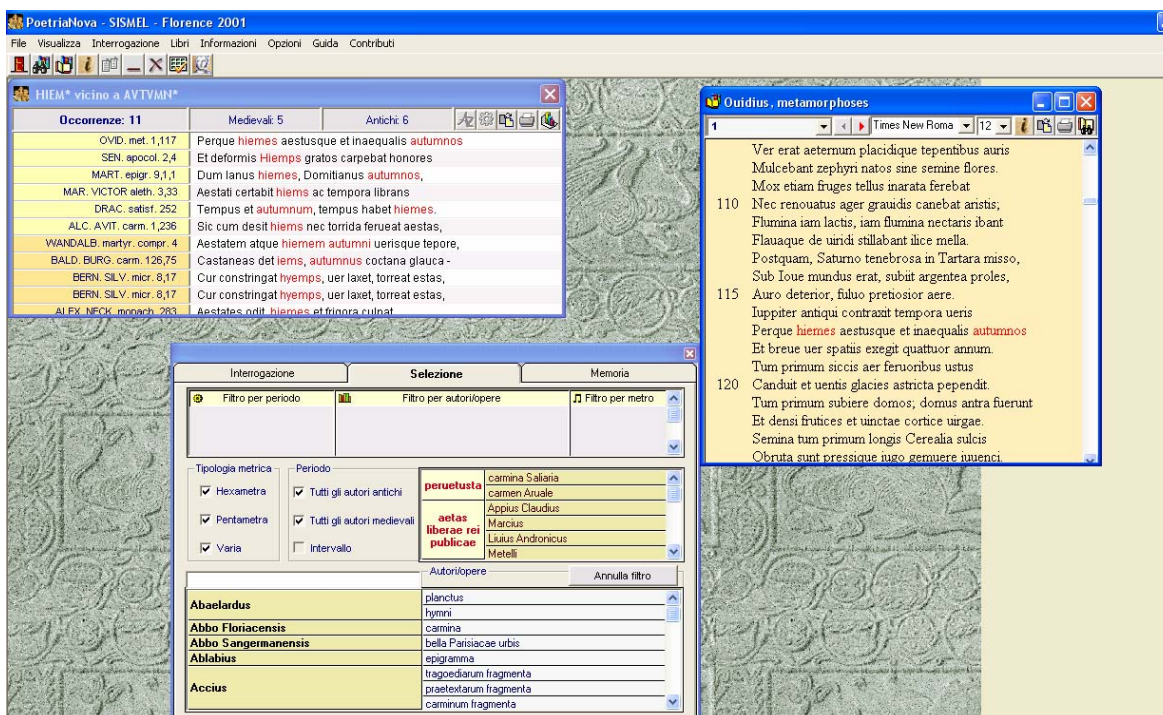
PoetriaNova - SISMEL - Florence 2001

File Visualizza Interrogazione Libri Informazioni Opzioni Guida Contributi

HIEM* vicino a AVTVMN*

Occorrenze: 11 | Medievali: 5 | Antichi: 6

| | |
|---|---|
| OVID. met. 1,117 | Perque hiemes aestusque et inaequalis autumnos |
| SEN. apocol. 2,4 | Et deformis Hiemps gratos carpebat honores |
| MART. epigr. 9,1,1 | Dum Ianus hiemes, Domitianus autumnos, |
| MAR. VICTOR aleth. 3,33 | Aestati certabit hiems ac tempora librans |
| DRAC. satisf. 252 | Tempus et autumnum, tempus habet hiemes. |
| ALC. AVIT. carm. 1,236 | Sic cum desit hiems nec torrida ferueat aestas, |
| WANDALB. martyr. compr. 4 | Aestatem atque hiemem autumni uerisque tepore, |
| BALD. BURG. carm. 126,75 | Castaneas det iems, autumnus coctana glauca - |
| BERN. SILV. micr. 8,17 | Cur constringat hyemps, uer laxet, torreat estas, |
| BERN. SILV. micr. 8,17 | Cur constringat hyemps, uer laxet, torreat estas, |
| ALEX. NECK. monach. 283 | Aestates odit, hiemes et frigora culpat |

Ouidius, metamorphoses

1 Times New Roma 12

Ver erat aeternum placidique tepentibus auris
Mulcebant zephyri natos sine semine flores.
Mox etiam fruges tellus inarata ferebat
110 Nec renouatus ager grauidis canebat aristis;
Flumina iam lactis, iam flumina nectaris ibant
Flauaque de uiridi stillabant ilice mella.
Postquam, Saturno tenebrosa in Tartara misso,
Sub Ioue mundus erat, subiit argentea proles,
115 Auro deterior, fuluo pretiosior aere.
Iuppiter antiqui contraxit tempora ueris
Perque hiemes aestusque et inaequalis autumnos
Et breue uer spatiis exegit quattuor annum.
Tum primum siccis aer feruoribus ustus
120 Canduit et uentis glacies astricta pependit.
Tum primum subiere domos; domus antra fuerunt
Et densi frutices et uinctae cortice uirgae.
Semina tum primum longis Cerealia sulcis
Obruta sunt pressique iugo gemuere iuuenci.

Interrogazione | Selezione | Memoria

Filtro per periodo | Filtro per autori/opere | Filtro per metro

Tipologia metrica
Hexametra
Pentametra
Varia

Periodo
Tutti gli autori antichi
Tutti gli autori medievali
Intervallo

| | |
|---|---|
| peruetusta | carmina Saliaria |
| | carmen Aruale |
| aetas liberae rei publicae | Appius Claudius |
| | Marcius |
| | Liuius Andronicus |
| | Metelli |

Autori/opere
Annulla filtro

| | |
|---|---|
| Abaelardus | planctus |
| | hymni |
| Abbo Floriacensis | carmina |
| Abbo Sangermanensis | bella Parisiacae urbis |
| Ablabius | epigramma |
| Accius | tragoediarum fragmenta |
| | praetextarum fragmenta |
| | carminum fragmenta |